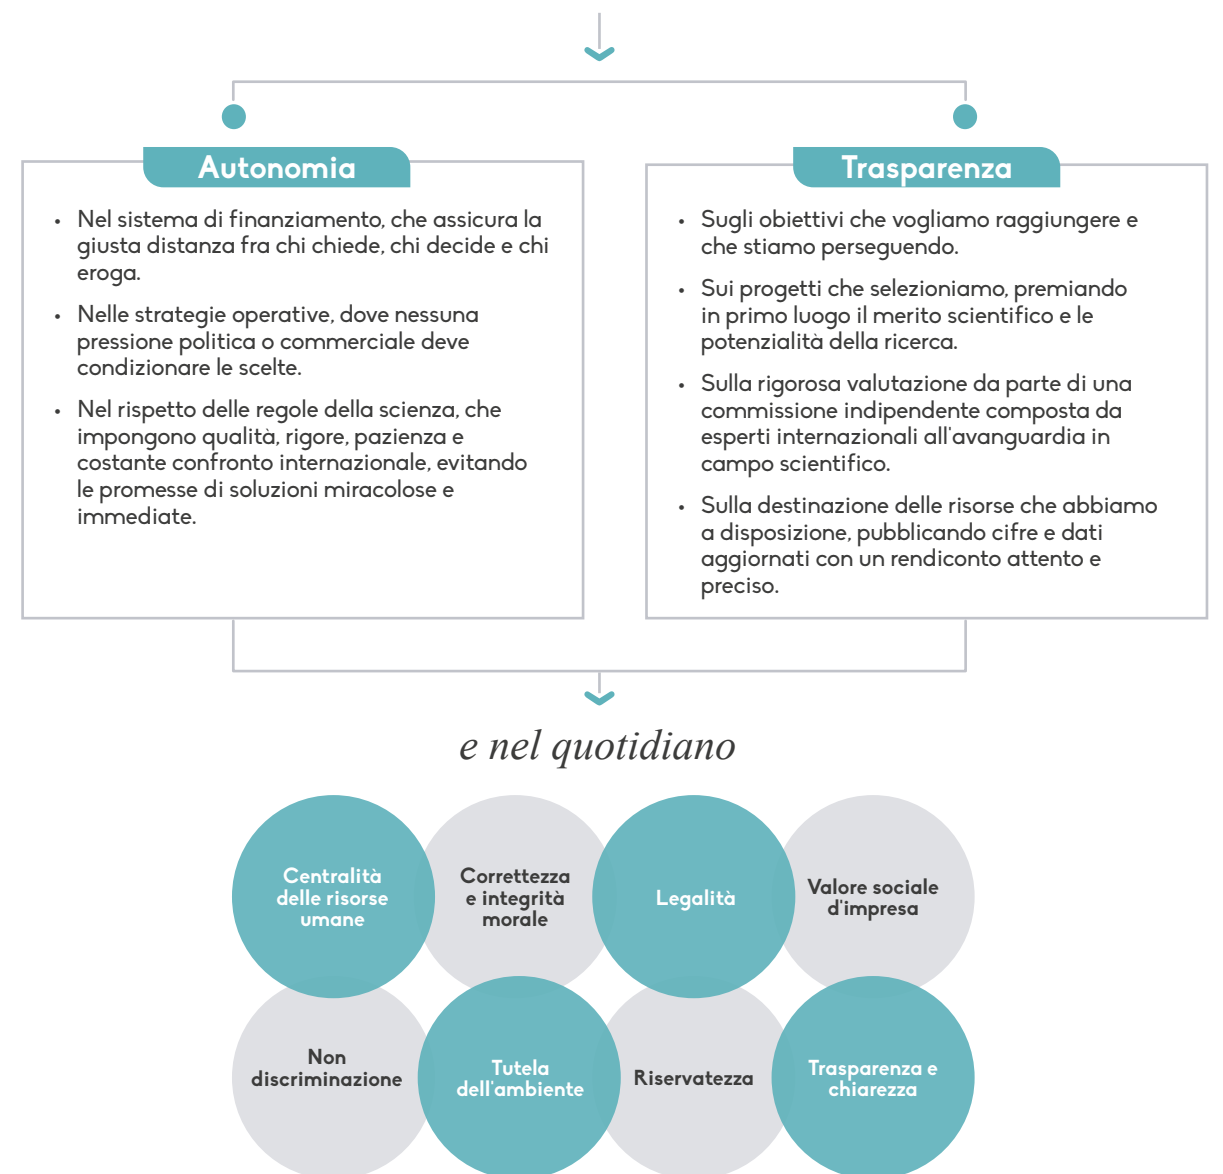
Autonomia

- Nel sistema di finanziamento, che assicura la giusta distanza fra chi chiede, chi decide e chi eroga.
- Nelle strategie operative, dove nessuna pressione politica o commerciale deve condizionare le scelte.
- Nel rispetto delle regole della scienza, che impongono qualità, rigore, pazienza e costante confronto internazionale, evitando le promesse di soluzioni miracolose e immediate.

Trasparenza

- Sugli obiettivi che vogliamo raggiungere e che stiamo perseguendo.
- Sui progetti che selezioniamo, premiando in primo luogo il merito scientifico e le potenzialità della ricerca.
- Sulla rigorosa valutazione da parte di una commissione indipendente composta da esperti internazionali all'avanguardia in campo scientifico.
- Sulla destinazione delle risorse che abbiamo a disposizione, pubblicando cifre e dati aggiornati con un rendiconto attento e preciso.

e nel quotidiano

Centralità delle risorse umane

Correttezza e integrità morale

Legalità

Valore sociale d'impresa

Non discriminazione

Tutela dell'ambiente

Riservatezza

Trasparenza e chiarezza